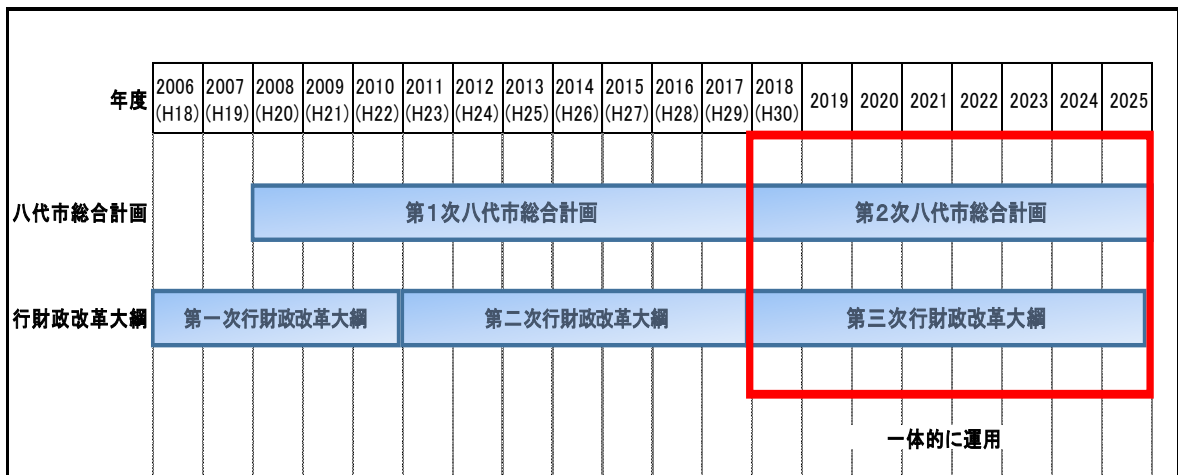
| 年度 | 2006 (H18) | 2007 (H19) | 2008 (H20) | 2009 (H21) | 2010 (H22) | 2011 (H23) | 2012 (H24) | 2013 (H25) | 2014 (H26) | 2015 (H27) | 2016 (H28) | 2017 (H29) | 2018 (H30) | 2019 | 2020 | 2021 | 2022 | 2023 | 2024 | 2025 |
|---|---|---|---|---|---|---|---|---|---|---|---|---|---|---|---|---|---|---|---|---|

八代市総合計画

第1次八代市総合計画

第2次八代市総合計画

行財政改革大綱

第一次行財政改革大綱

第二次行財政改革大綱

第三次行財政改革大綱

一体的に運用